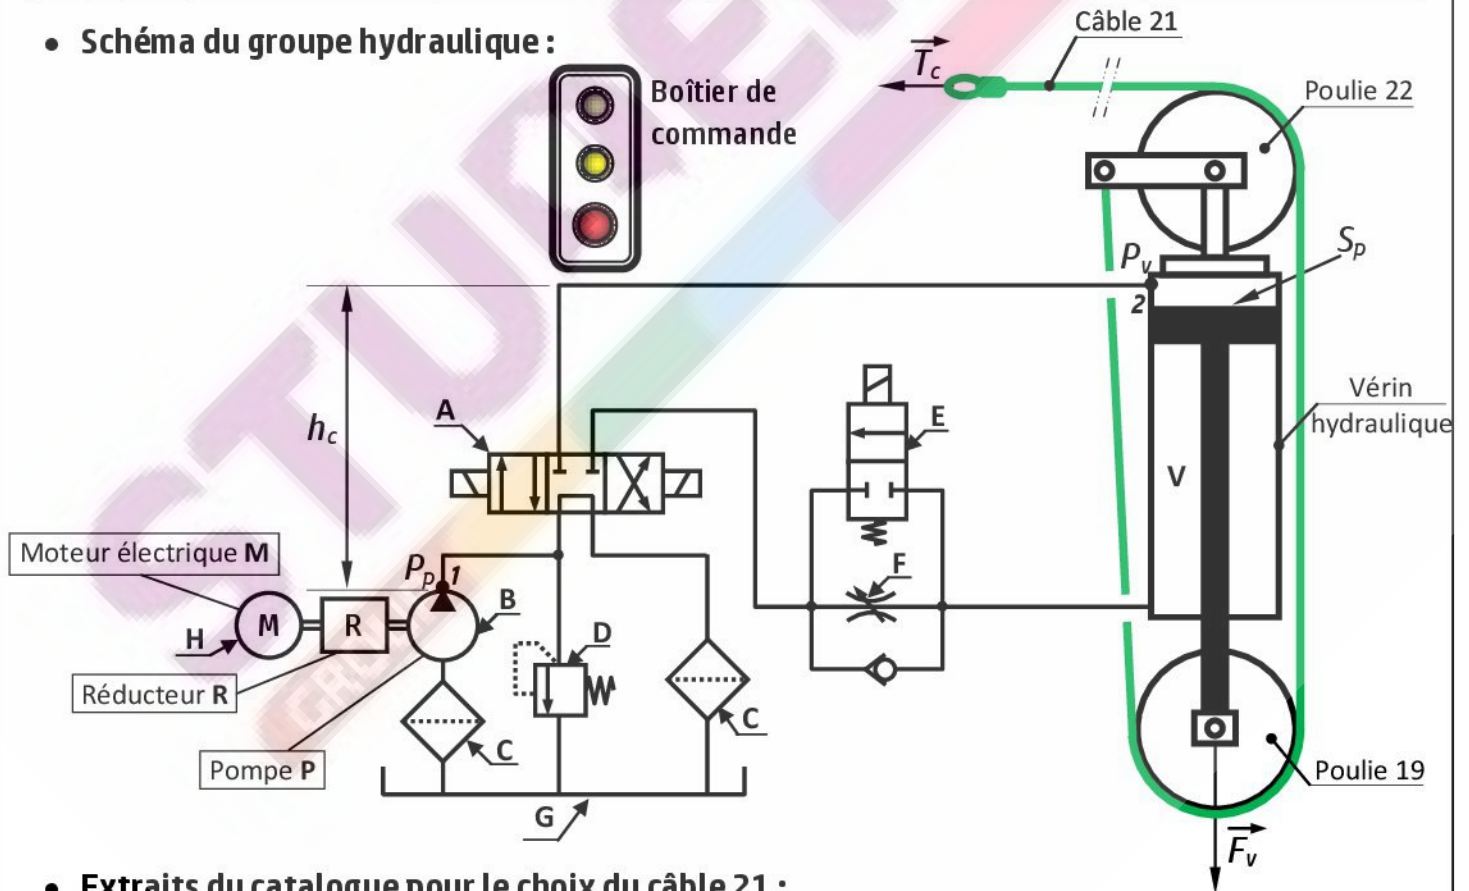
• Schéma du groupe hydraulique :

Câble 21

$\overrightarrow{T_c}$

Poulie 22

Boîtier de commande

$P_v$

$S_p$

2

Vérin hydraulique

V

$h_c$

A

E

F

Moteur électrique **M**

$P_p$ 1

B

H

M

R

D

Réducteur **R**

C

C

Pompe **P**

G

Poulie 19

$\overrightarrow{F_v}$

• Extraits du catalogue pour le choix du câble 21 :